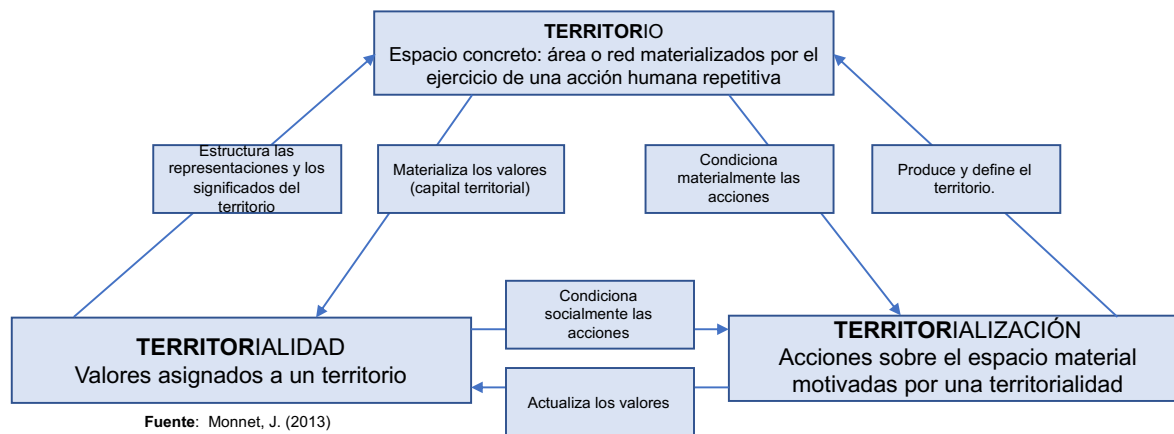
TERRITORIO
Espacio concreto: área o red materializados por el ejercicio de una acción humana repetitiva

Estructura las representaciones y los significados del territorio

Materializa los valores (capital territorial)

Condiciona materialmente las acciones

Produce y define el territorio.

TERRITORIALIDAD
Valores asignados a un territorio

Condiciona socialmente las acciones

Actualiza los valores

TERRITORIALIZACIÓN
Acciones sobre el espacio material motivadas por una territorialidad

Fuente: Monnet, J. (2013)